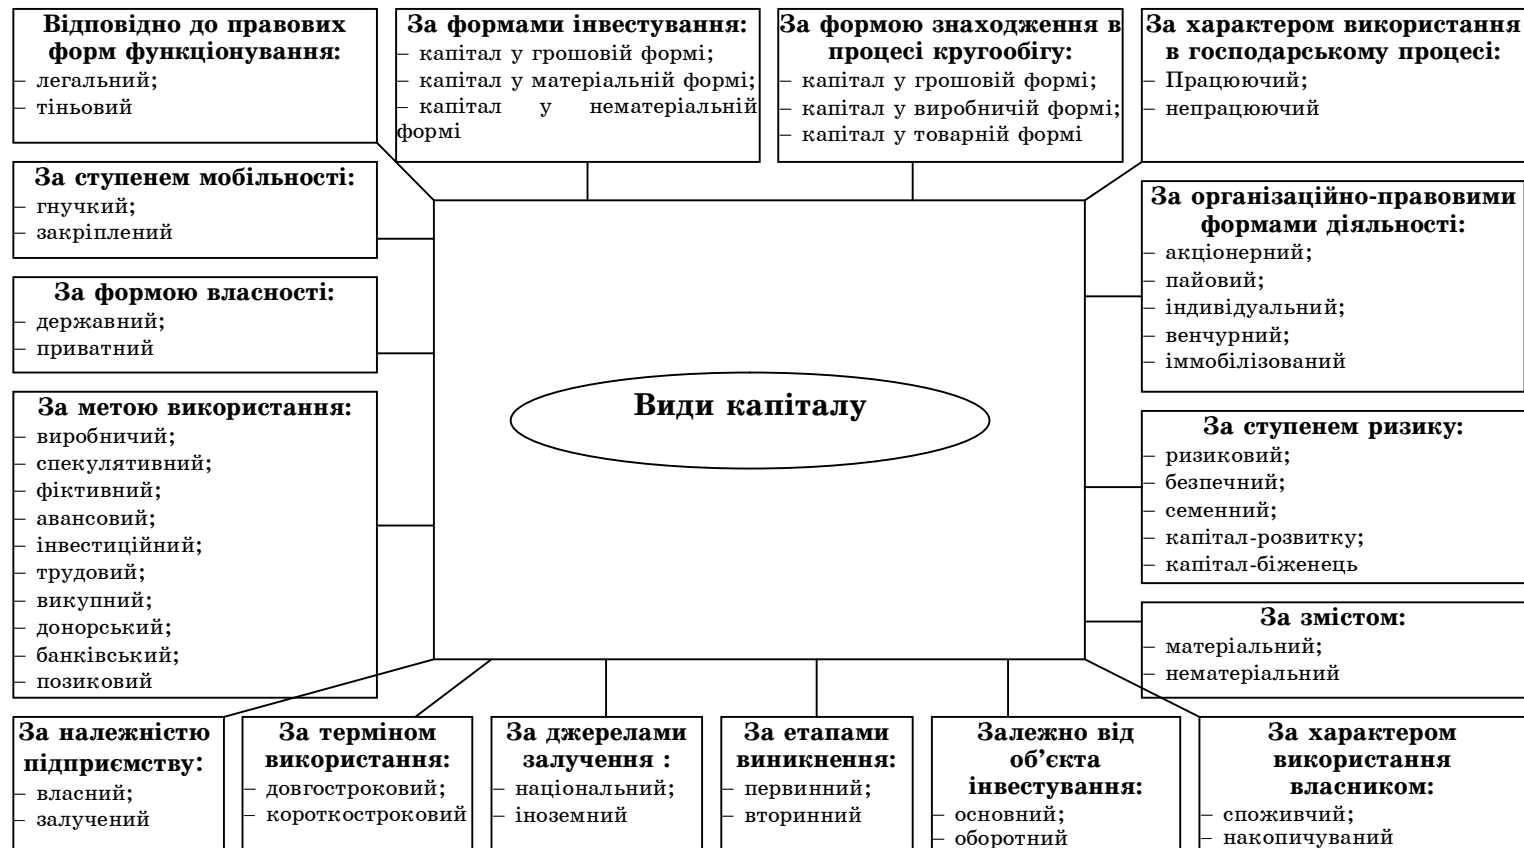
**Відповідно до правових форм функціонування:**
– легальний;
– тіньовий

**За формами інвестування:**
– капітал у грошовій формі;
– капітал у матеріальній формі;
– капітал у нематеріальній формі

**За формою знаходження в процесі кругообігу:**
– капітал у грошовій формі;
– капітал у виробничій формі;
– капітал у товарній формі

**За характером використання в господарському процесі:**
– Працюючий;
– непрацюючий

**За ступенем мобільності:**
– гнучкий;
– закріплений

**За формою власності:**
– державний;
– приватний

**За метою використання:**
– виробничий;
– спекулятивний;
– фіктивний;
– авансовий;
– інвестиційний;
– трудовий;
– викупний;
– донорський;
– банківський;
– позиковий

**Види капіталу**

**За організаційно-правовими формами діяльності:**
– акціонерний;
– пайовий;
– індивідуальний;
– венчурний;
– іммобілізований

**За ступенем ризику:**
– ризиковий;
– безпечний;
– семенний;
– капітал-розвитку;
– капітал-біженець

**За змістом:**
– матеріальний;
– нематеріальний

**За належністю підприємству:**
– власний;
– залучений

**За терміном використання:**
– довгостроковий;
– короткостроковий

**За джерелами залучення :**
– національний;
– іноземний

**За етапами виникнення:**
– первинний;
– вторинний

**Залежно від об'єкта інвестування:**
– основний;
– оборотний

**За характером використання власником:**
– споживчий;
– накопичуваний